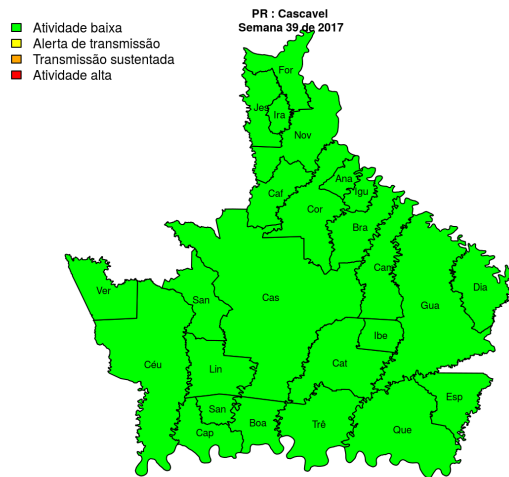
Atividade baixa
Alerta de transmissão
Transmissão sustentada
Atividade alta

PR : Cascavel
Semana 39 de 2017

For
Jes
Ira
Nov
Caf
Ana
Igu
Cor
Bra
Cam
Dia
Ver
San
Cas
Gua
Ibe
Céu
Lin
Cat
Esp
San
Cap
Boa
Trê
Que